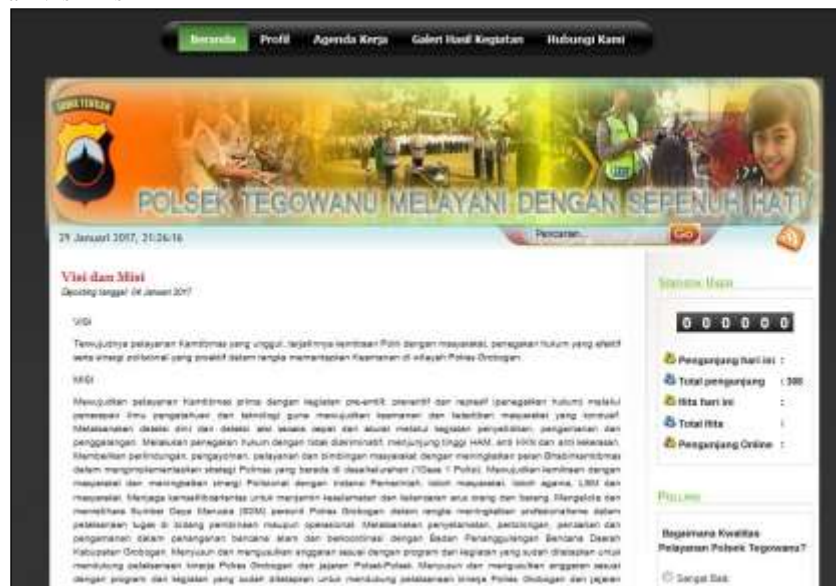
Beranda Profil Agenda Kerja Galeri Hasil Kegiatan Hubungi Kami

JAWA TENGAH

POLSEK TEGOWANU MELAYANI DENGAN SEPENUH HATI

29 Januari 2017, 21:26:16

Pencarian... Go

Visi dan Misi
Diposting tanggal: 04 Januari 2017

VISI

Terwujudnya pelayanan Kamtibmas yang unggul, terjalinnya kemitraan Polri dengan masyarakat, penegakan hukum yang efektif serta sinergi polisional yang proaktif dalam rangka memantapkan Keamanan di wilayah Polres Grobogan.

MISI

Mewujudkan pelayanan Kamtibmas prima dengan kegiatan pre-emtif, preventif dan represif (penegakkan hukum) melalui penerapan ilmu pengetahuan dan teknologi guna mewujudkan keamanan dan ketertiban masyarakat yang kondusif. Melaksanakan deteksi dini dan deteksi aksi secara cepat dan akurat melalui kegiatan penyelidikan, pengamanan dan penggalangan. Melakukan penegakan hukum dengan tidak diskriminatif, menjunjung tinggi HAM, anti KKN dan anti kekerasan. Memberikan perlindungan, pengayoman, pelayanan dan bimbingan masyarakat dengan meningkatkan peran Bhabinkamtibmas dalam mengimplementasikan strategi Polmas yang berada di desa/kelurahan (1Desa 1 Polisi). Mewujudkan kemitraan dengan masyarakat dan meningkatkan sinergi Polisional dengan instansi Pemerintah, tokoh masyarakat, tokoh agama, LSM dan masyarakat. Menjaga kamseltibcarlantas untuk menjamin keselamatan dan kelancaran arus orang dan barang. Mengelola dan memelihara Sumber Daya Manusia (SDM) personil Polres Grobogan dalam rangka meningkatkan profesionalisme dalam pelaksanaan tugas di bidang pembinaan maupun operasional. Melaksanakan penyelamatan, pertolongan, pencarian dan pengamanan dalam penanganan bencana alam dan berkoordinasi dengan Badan Penanggulangan Bencana Daerah Kabupaten Grobogan. Menyusun dan mengusulkan anggaran sesuai dengan program dan kegiatan yang sudah ditetapkan untuk mendukung pelaksanaan kinerja Polres Grobogan dan jajaran Polsek-Polsek. Menyusun dan mengusulkan anggaran sesuai dengan program dan kegiatan yang sudah ditetapkan untuk mendukung pelaksanaan kinerja Polres Grobogan dan jajaran

Statistik Situs

0 0 0 0 0 0

Pengunjung hari ini :
Total pengunjung : 300
Hits hari ini :
Total Hits :
Pengunjung Online :

Polling

Bagaimana Kwalitas Pelayanan Polsek Tegowanu?

Sangat Baik